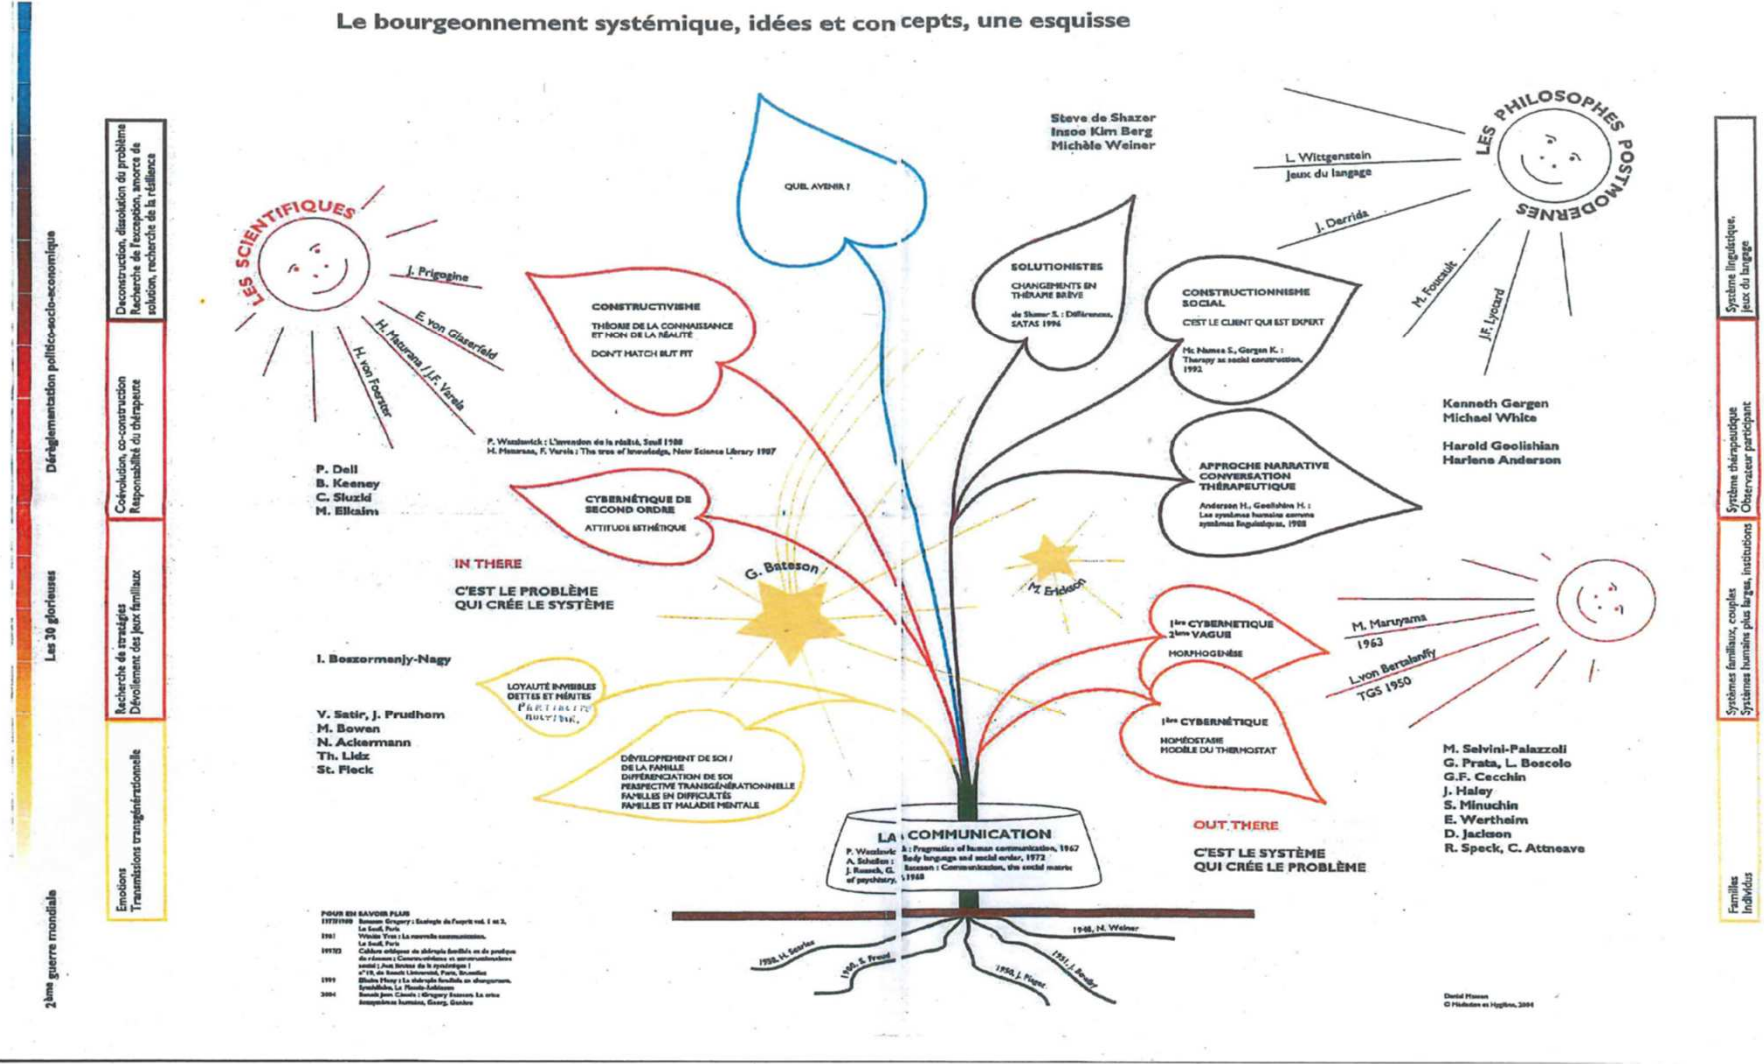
Le bourgeonnement systémique, idées et concepts, une esquisse

2ème guerre mondiale

Les 30 glorieuses

Déréglementation politico-socio-economique

Emotions
Transmissions transgénérationnelle

Recherche de stratégies
Dévoilement des jeux familiaux

Coévolution, co-construction
Responsabilité du thérapeute

Deconstruction, dissolution du problème
Recherche de l'exception, amorce de solution, recherche de la résilience

LES SCIENTIFIQUES

J. Prigogine

E. von Glaserfeld

H. Maturana / J.F. Varela

H. von Foerster

P. Watzlawick : L'invention de la réalité, Seuil 1988
H. Maturana, F. Varela : The tree of knowledge, New Science Library 1987

P. Dell
B. Keeney
C. Sluzki
M. Elkaïm

QUEL AVENIR ?

CONSTRUCTIVISME

THÉORIE DE LA CONNAISSANCE ET NON DE LA RÉALITÉ

DON'T MATCH BUT FIT

CYBERNÉTIQUE DE SECOND ORDRE

ATTITUDE ESTHÉTIQUE

IN THERE

C'EST LE PROBLÈME QUI CRÉE LE SYSTÈME

G. Bateson

I. Boszormenjy-Nagy

LOYAUTÉ INVISIBLES DETTES ET MÉRITES
PARTIALITE MULTIPLE

V. Satir, J. Prudhom
M. Bowen
N. Ackermann
Th. Lidz
St. Fleck

DÉVELOPPEMENT DE SOI / DE LA FAMILLE
DIFFÉRENCIATION DE SOI
PERSPECTIVE TRANSGÉNÉRATIONNELLE
FAMILLES EN DIFFICULTÉS
FAMILLES ET MALADIE MENTALE

LA COMMUNICATION

P. Watzlawick : Pragmatics of human communication, 1967
A. Scheflen : Body language and social order, 1972
J. Ruesch, G. Bateson : Communication, the social matrix of psychiatry, 1968

POUR EN SAVOIR PLUS
1972/1980 Bateson Gregory : Ecologie de l'esprit vol. 1 et 2, Le Seuil, Paris
1981 Winkin Yves : La nouvelle communication, Le Seuil, Paris
1997/02 Cahiers critiques de thérapie familiale et de pratique de réseaux : Constructivisme et constructionnisme social ; Aux limites de la systémique ! n°19, de Boeck Université, Paris, Bruxelles
1995 Elkaïm Mony : La thérapie familiale en changement, Synthélabo, Le Plessis-Robinson
2004 Benoit Jean Claude : Gregory Bateson. La crise des écosystèmes humains, Georg, Genève

1958, H. Searles

1950, S. Freud

1950, J. Piaget

1951, J. Bowlby

1948, N. Weiner

Steve de Shazer
Insoo Kim Berg
Michèle Weiner

SOLUTIONISTES

CHANGEMENTS EN THÉRAPIE BRÈVE

de Shazer S. : Différences, SATAS 1996

CONSTRUCTIONNISME SOCIAL

C'EST LE CLIENT QUI EST EXPERT

Mc Namee S., Gergen K. : Therapy as social construction, 1992

APPROCHE NARRATIVE CONVERSATION THÉRAPEUTIQUE

Anderson H., Goolishian H. : Les systèmes humains comme systèmes linguistiques, 1988

M. Erickson

1ère CYBERNÉTIQUE 2ème VAGUE

MORPHOGENÈSE

1ère CYBERNÉTIQUE

HOMÉOSTASIE
MODÈLE DU THERMOSTAT

OUT THERE

C'EST LE SYSTÈME QUI CRÉE LE PROBLÈME

LES PHILOSOPHES POSTMODERNES

L. Wittgenstein
Jeux du langage

J. Derrida

M. Foucault

J.F. Lyotard

Kenneth Gergen
Michael White

Harold Goolishian
Harlene Anderson

M. Maruyama
1963

L.von Bertalanffy
TGS 1950

M. Selvini-Palazzoli
G. Prata, L. Boscolo
G.F. Cecchin
J. Haley
S. Minuchin
E. Wertheim
D. Jackson
R. Speck, C. Attneave

David Masson
© Médecine et Hygiène, 2004

Système linguistique, jeux du langage

Système thérapeutique
Observateur participant

Systèmes familiaux, couples
Systèmes humains plus larges, institutions

Familles
Individus